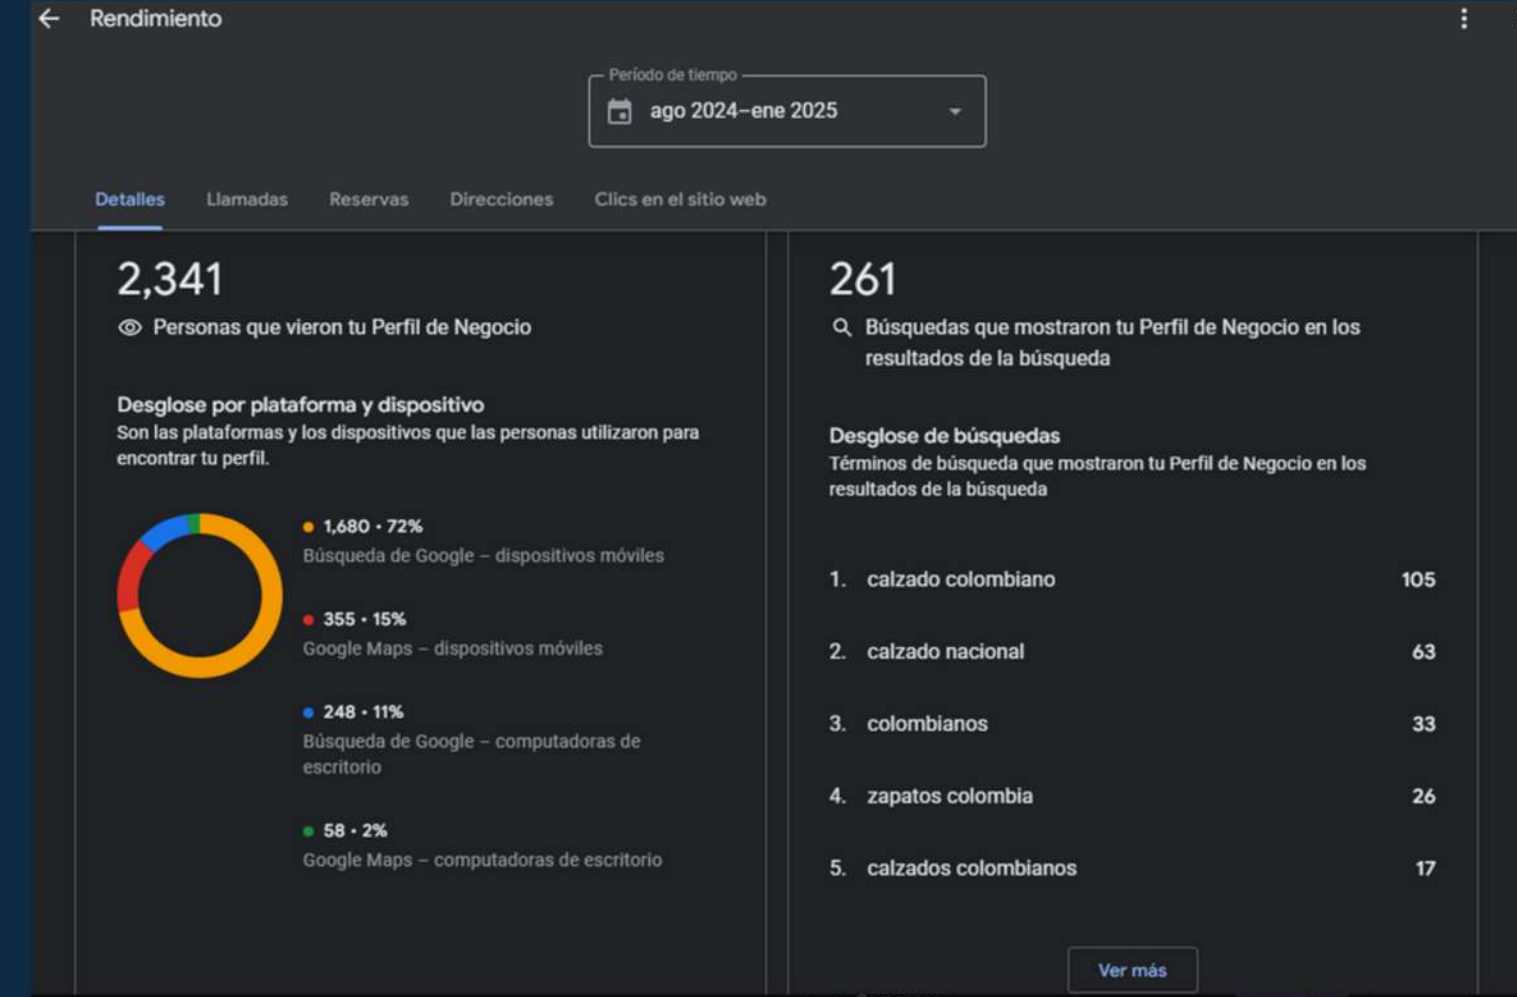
Rendimiento

Período de tiempo
ago 2024–ene 2025

Detalles Llamadas Reservas Direcciones Clics en el sitio web

2,341
Personas que vieron tu Perfil de Negocio

Desglose por plataforma y dispositivo
Son las plataformas y los dispositivos que las personas utilizaron para encontrar tu perfil.

1,680 • 72%
Búsqueda de Google – dispositivos móviles

355 • 15%
Google Maps – dispositivos móviles

248 • 11%
Búsqueda de Google – computadoras de escritorio

58 • 2%
Google Maps – computadoras de escritorio

261
Búsquedas que mostraron tu Perfil de Negocio en los resultados de la búsqueda

Desglose de búsquedas
Términos de búsqueda que mostraron tu Perfil de Negocio en los resultados de la búsqueda

| | | |
|---|---|---|
| 1. | calzado colombiano | 105 |
| 2. | calzado nacional | 63 |
| 3. | colombianos | 33 |
| 4. | zapatos colombia | 26 |
| 5. | calzados colombianos | 17 |

Ver más